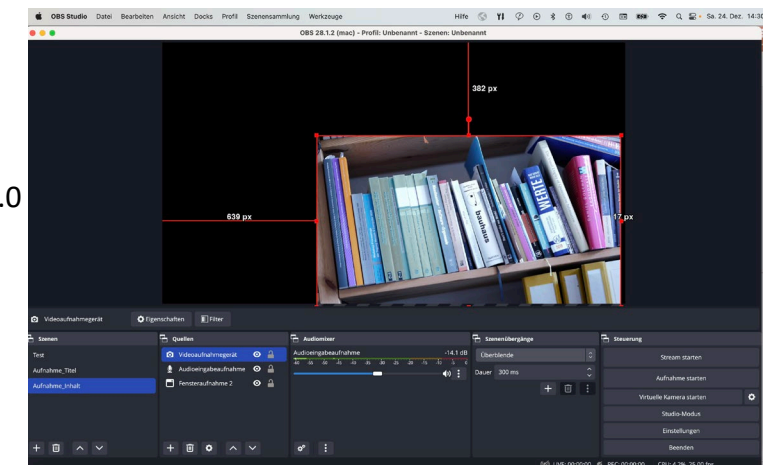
OBS Studio Datei Bearbeiten Ansicht Docks Profil Szenensammlung Werkzeuge

Hilfe

Sa. 24. Dez. 14:30

OBS 28.1.2 (mac) - Profil: Unbenannt - Szenen: Unbenannt

382 px

639 px

17 px

.0

Videoaufnahmegerät

Eigenschaften

Filter

Szenen

Test

Aufnahme_Titel

Aufnahme_Inhalt

Quellen

Videoaufnahmegerät

Audioeingabeaufnahme

Fensteraufnahme 2

Audiomixer

Audioeingabeaufnahme

-14.1 dB

Szenenübergänge

Überblende

Dauer 300 ms

Steuerung

Stream starten

Aufnahme starten

Virtuelle Kamera starten

Studio-Modus

Einstellungen

Beenden

LIVE: 00:00:00 REC: 00:00:00 CPU: 4.2%, 25.00 fps